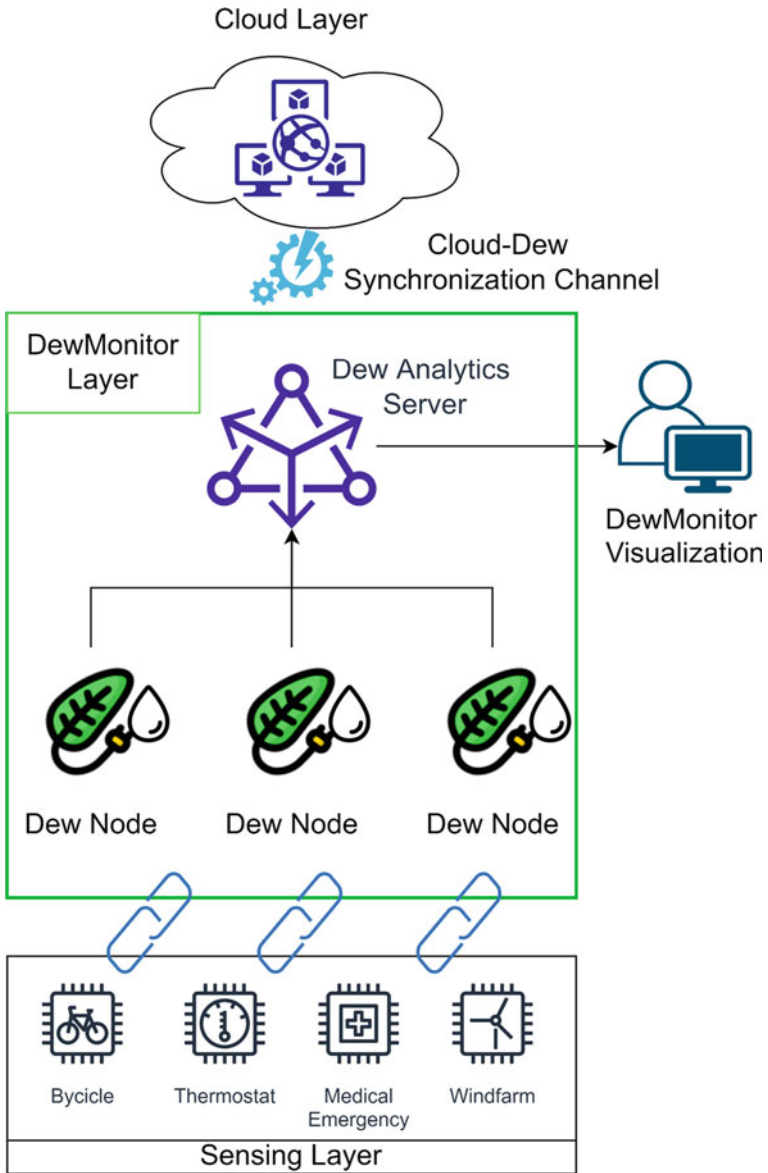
Cloud Layer

Cloud-Dew Synchronization Channel

DewMonitor Layer

Dew Analytics Server

DewMonitor Visualization

Dew Node

Dew Node

Dew Node

Bycicle

Thermostat

Medical Emergency

Windfarm

Sensing Layer